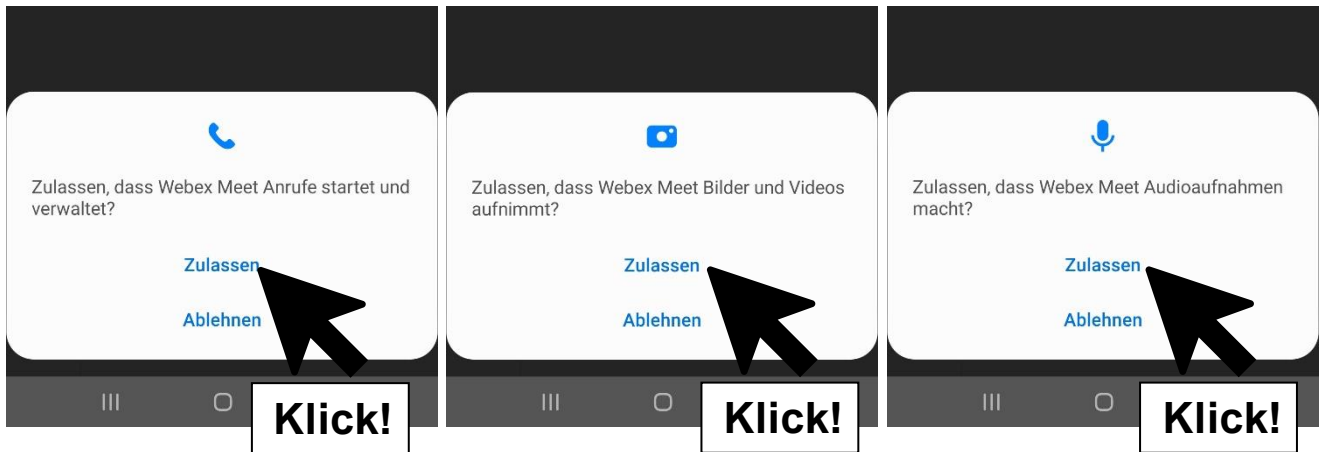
Zulassen, dass Webex Meet Anrufe startet und verwaltet?

Zulassen

Ablehnen

Klick!

Zulassen, dass Webex Meet Bilder und Videos aufnimmt?

Zulassen

Ablehnen

Klick!

Zulassen, dass Webex Meet Audioaufnahmen macht?

Zulassen

Ablehnen

Klick!